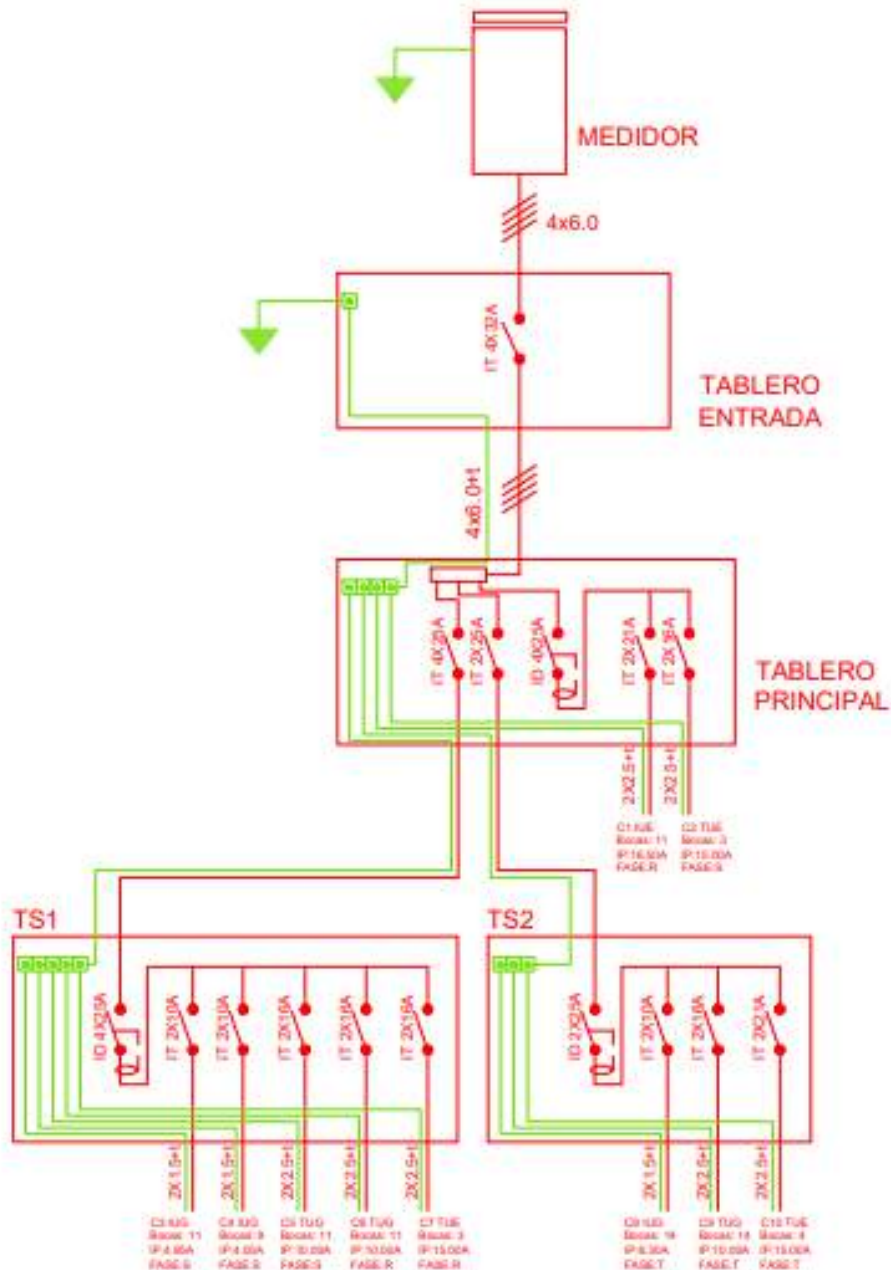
MEDIDOR

4x6.0

IT 4X32A

TABLERO ENTRADA

4x6.0+T

IT 4X25A
IT 2X25A
ID 4X25A
IT 2X20A
IT 2X16A

TABLERO PRINCIPAL

2X2.5+T
2X2.5+T

C1 IUE
Bocas: 11
IP:16.50A
FASE:R

C2 TUE
Bocas: 3
IP:15.00A
FASE:S

TS1

ID 4X25A
IT 2X10A
IT 2X10A
IT 2X16A
IT 2X16A
IT 2X16A

2X1.5+T
2X1.5+T
2X2.5+T
2X2.5+T
2X2.5+T

C3 IUG
Bocas: 11
IP:4.95A
FASE:S

C4 IUG
Bocas: 9
IP:4.05A
FASE:S

C5 TUG
Bocas: 11
IP:10.00A
FASE:S

C6 TUG
Bocas: 11
IP:10.00A
FASE:R

C7 TUE
Bocas: 3
IP:15.00A
FASE:R

TS2

ID 2X25A
IT 2X10A
IT 2X16A
IT 2X20A

2X1.5+T
2X2.5+T
2X2.5+T

C8 IUG
Bocas: 14
IP:6.30A
FASE:T

C9 TUG
Bocas: 14
IP:10.00A
FASE:T

C10 TUE
Bocas: 4
IP:15.00A
FASE:T